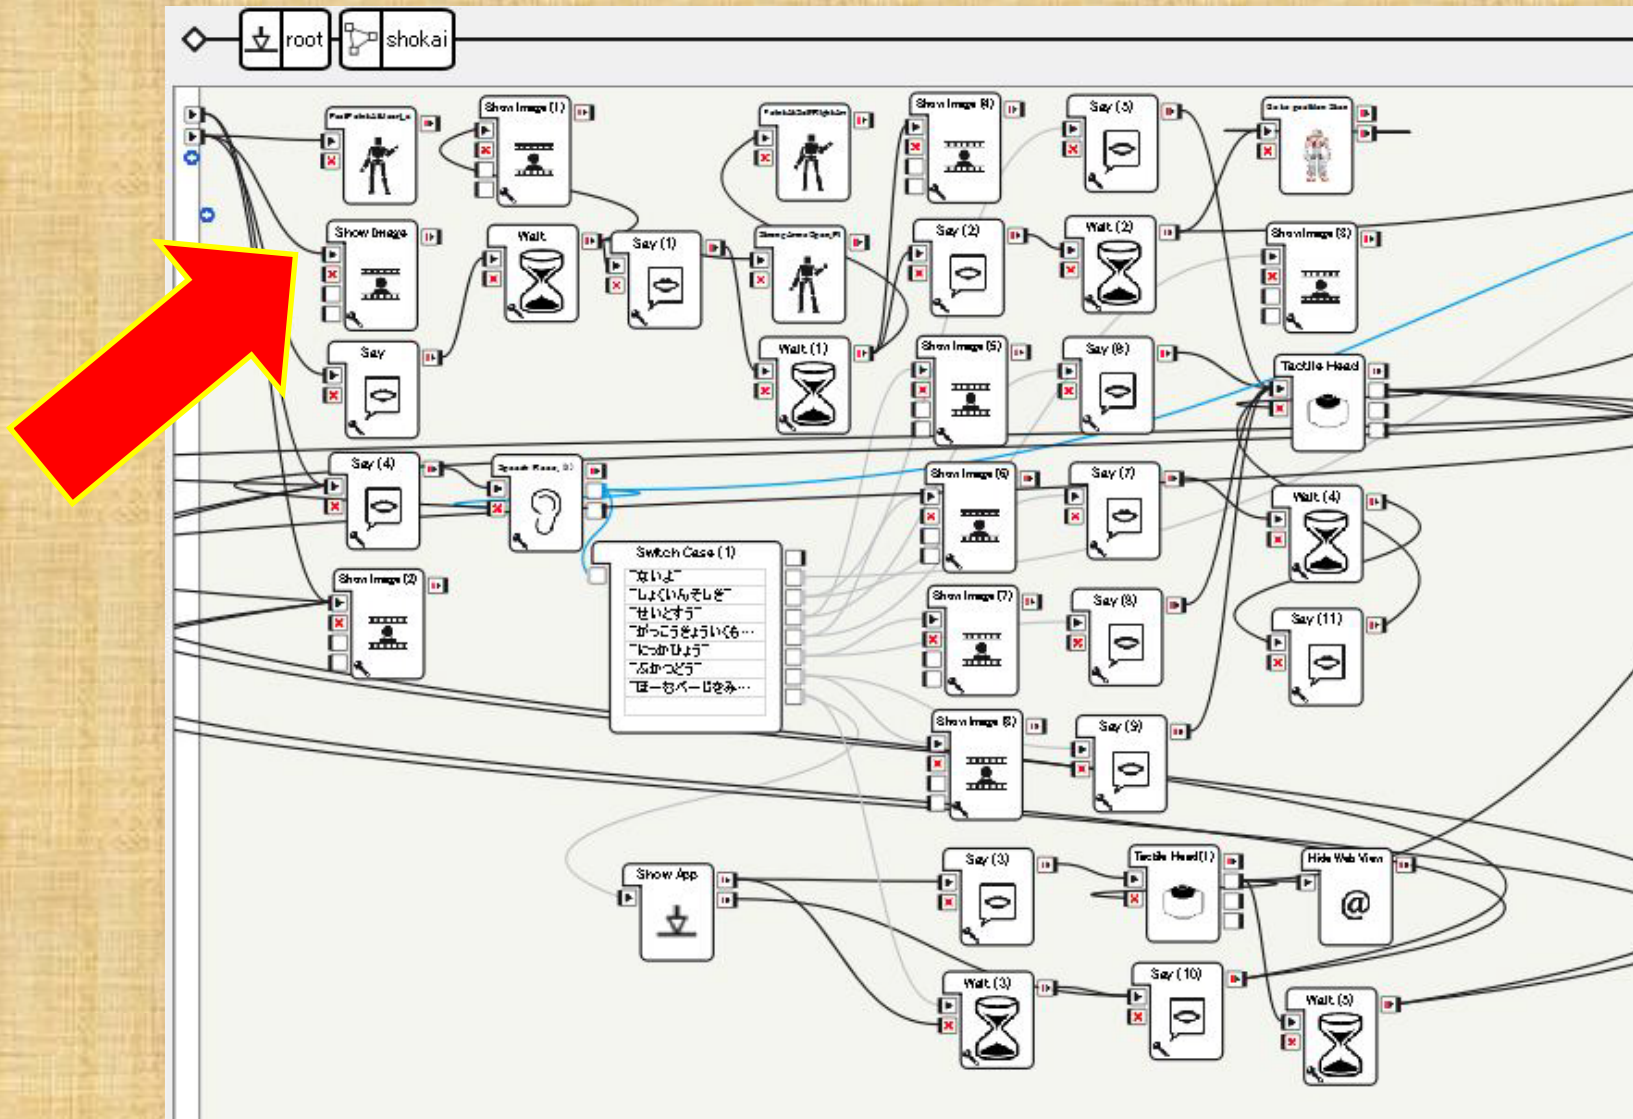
root
shokai

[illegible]
Show Image (1)
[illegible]
Show Image (4)
Say (5)
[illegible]

Show Image
Wait
Say (1)
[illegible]
Say (2)
Wait (2)
ShowImage (3)

Say
Wait (1)
Show Image (5)
Say (6)
Tactile Head

Say (4)
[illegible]
Show Image (6)
Say (7)
Wait (4)

Switch Case (1)
"ないよ"
"しょくいんそしき"
"せいとすう"
"がっこうきょういくも…
"にっかひょう"
"ぶかつどう"
"ほーむぺーじをみ…

Show Image (2)
Show Image (7)
Say (8)
Say (11)

Show Image (8)
Say (9)

Show App
Say (3)
Tactile Head(1)
Hide Web View

Wait (3)
Say (10)
Wait (5)